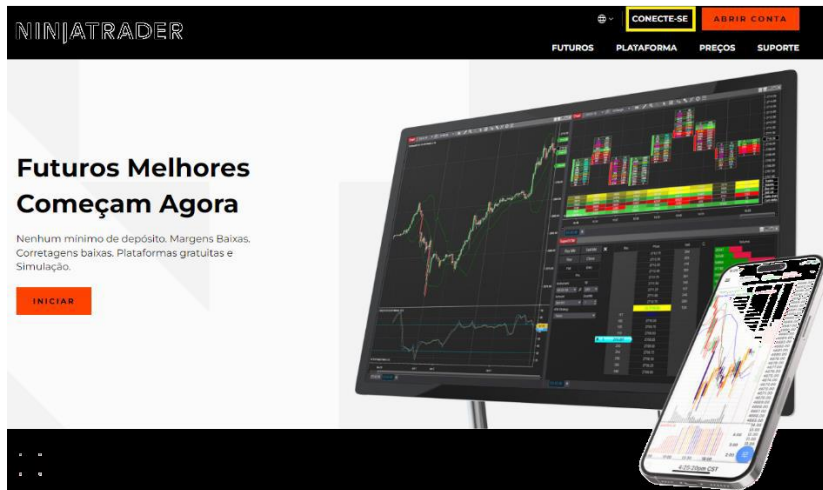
NINJATRADER

CONECTE-SE

ABRIR CONTA

FUTUROS PLATAFORMA PREÇOS SUPORTE

Futuros Melhores Começam Agora

Nenhum mínimo de depósito. Margens Baixas. Corretagens baixas. Plataformas gratuitas e Simulação.

INICIAR

4:20:20pm CST